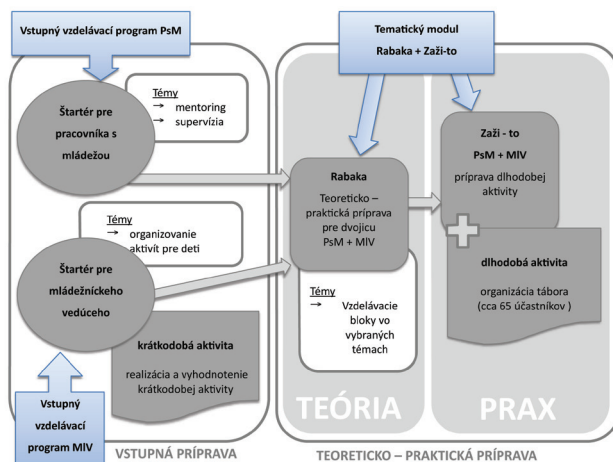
Vstupný vzdelávací program PsM

Tematický modul
Rabaka + Zaži-to

Štartér pre pracovníka s mládežou

Témy
→ mentoring
→ supervízia

Zaži - to
PsM + MIV
príprava dlhodobej aktivity

Rabaka
Teoreticko – praktická príprava pre dvojicu PsM + MIV

Témy
→ organizovanie aktivít pre deti

Štartér pre mládežníckeho vedúceho

Témy
→ Vzdelávacie bloky vo vybraných témach

dlhodobá aktivita
organizácia tábora (cca 65 účastníkov )

krátkodobá aktivita
realizácia a vyhodnotenie krátkodobej aktivity

Vstupný vzdelávací program MIV

TEÓRIA

PRAX

VSTUPNÁ PRÍPRAVA

TEORETICKO – PRAKTICKÁ PRÍPRAVA